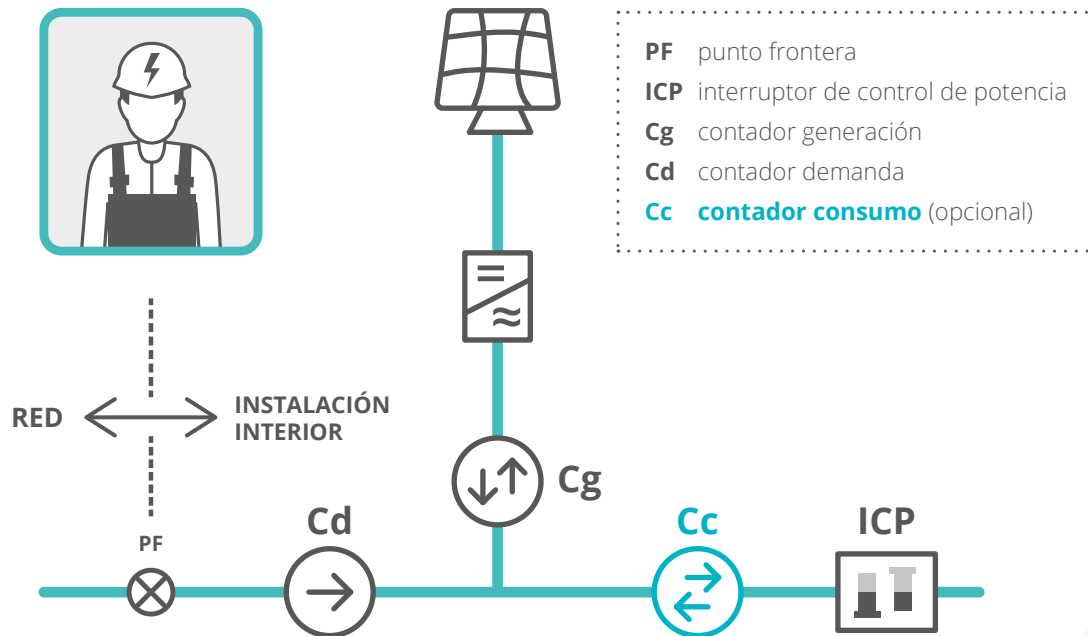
**PF** punto frontera
**ICP** interruptor de control de potencia
**Cg** contador generación
**Cd** contador demanda
**Cc** **contador consumo** (opcional)

RED

INSTALACIÓN INTERIOR

Cg

Cd

Cc

ICP

PF